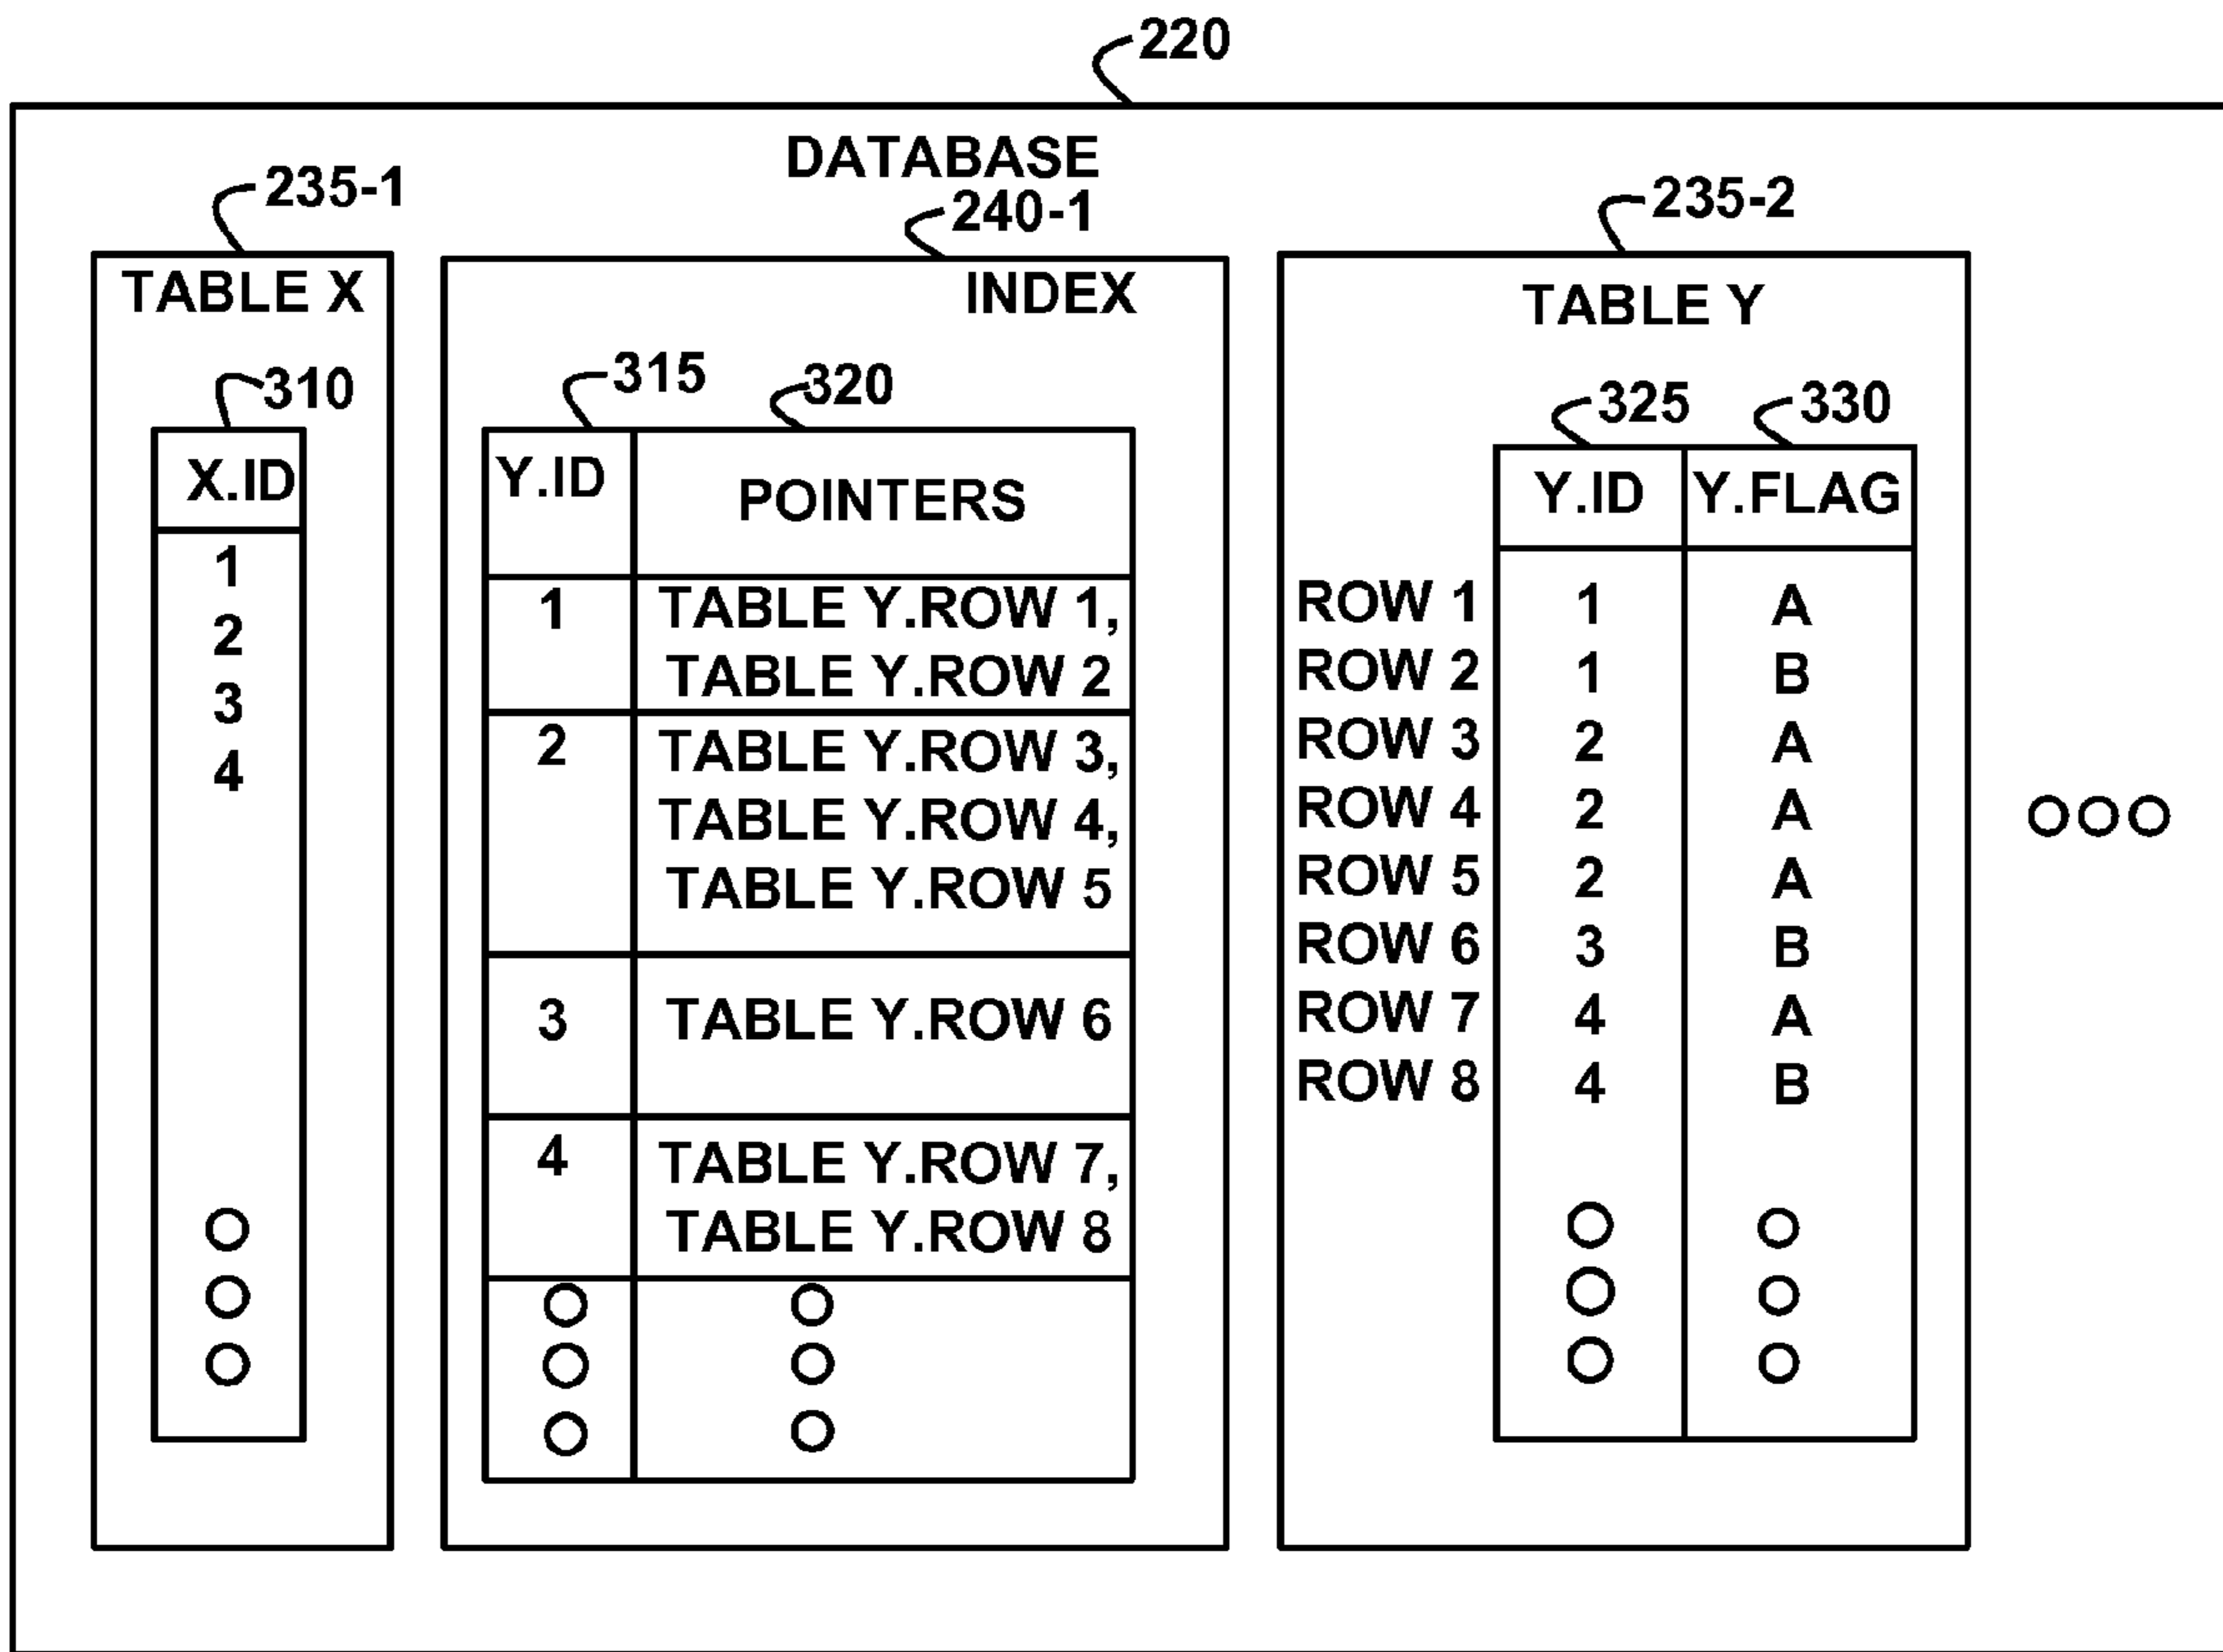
220

DATABASE

235-1
TABLE X

310

| X.ID |
|---|
| 1 |
| 2 |
| 3 |
| 4 |
| ○ ○ ○ |

240-1
INDEX

315 320

| Y.ID | POINTERS |
|---|---|
| 1 | TABLE Y.ROW 1, TABLE Y.ROW 2 |
| 2 | TABLE Y.ROW 3, TABLE Y.ROW 4, TABLE Y.ROW 5 |
| 3 | TABLE Y.ROW 6 |
| 4 | TABLE Y.ROW 7, TABLE Y.ROW 8 |
| ○ ○ ○ | ○ ○ ○ |

235-2
TABLE Y

325 330

| | Y.ID | Y.FLAG |
|---|---|---|
| ROW 1 | 1 | A |
| ROW 2 | 1 | B |
| ROW 3 | 2 | A |
| ROW 4 | 2 | A |
| ROW 5 | 2 | A |
| ROW 6 | 3 | B |
| ROW 7 | 4 | A |
| ROW 8 | 4 | B |
| | ○ ○ ○ | ○ ○ ○ |

○○○